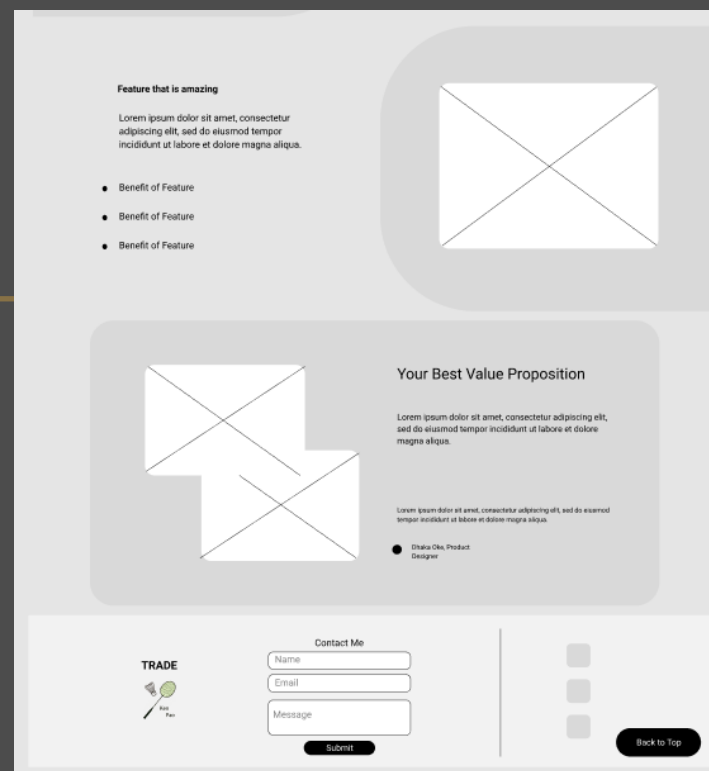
Feature that is amazing

Lorem ipsum dolor sit amet, consectetur adipiscing elit, sed do eiusmod tempor incididunt ut labore et dolore magna aliqua.

- Benefit of Feature
- Benefit of Feature
- Benefit of Feature

Your Best Value Proposition

Lorem ipsum dolor sit amet, consectetur adipiscing elit, sed do eiusmod tempor incididunt ut labore et dolore magna aliqua.

Lorem ipsum dolor sit amet, consectetur adipiscing elit, sed do eiusmod tempor incididunt ut labore et dolore magna aliqua.

Dhaka Oke, Product Designer

TRADE

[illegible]

Contact Me

Name

Email

Message

Submit

Back to Top